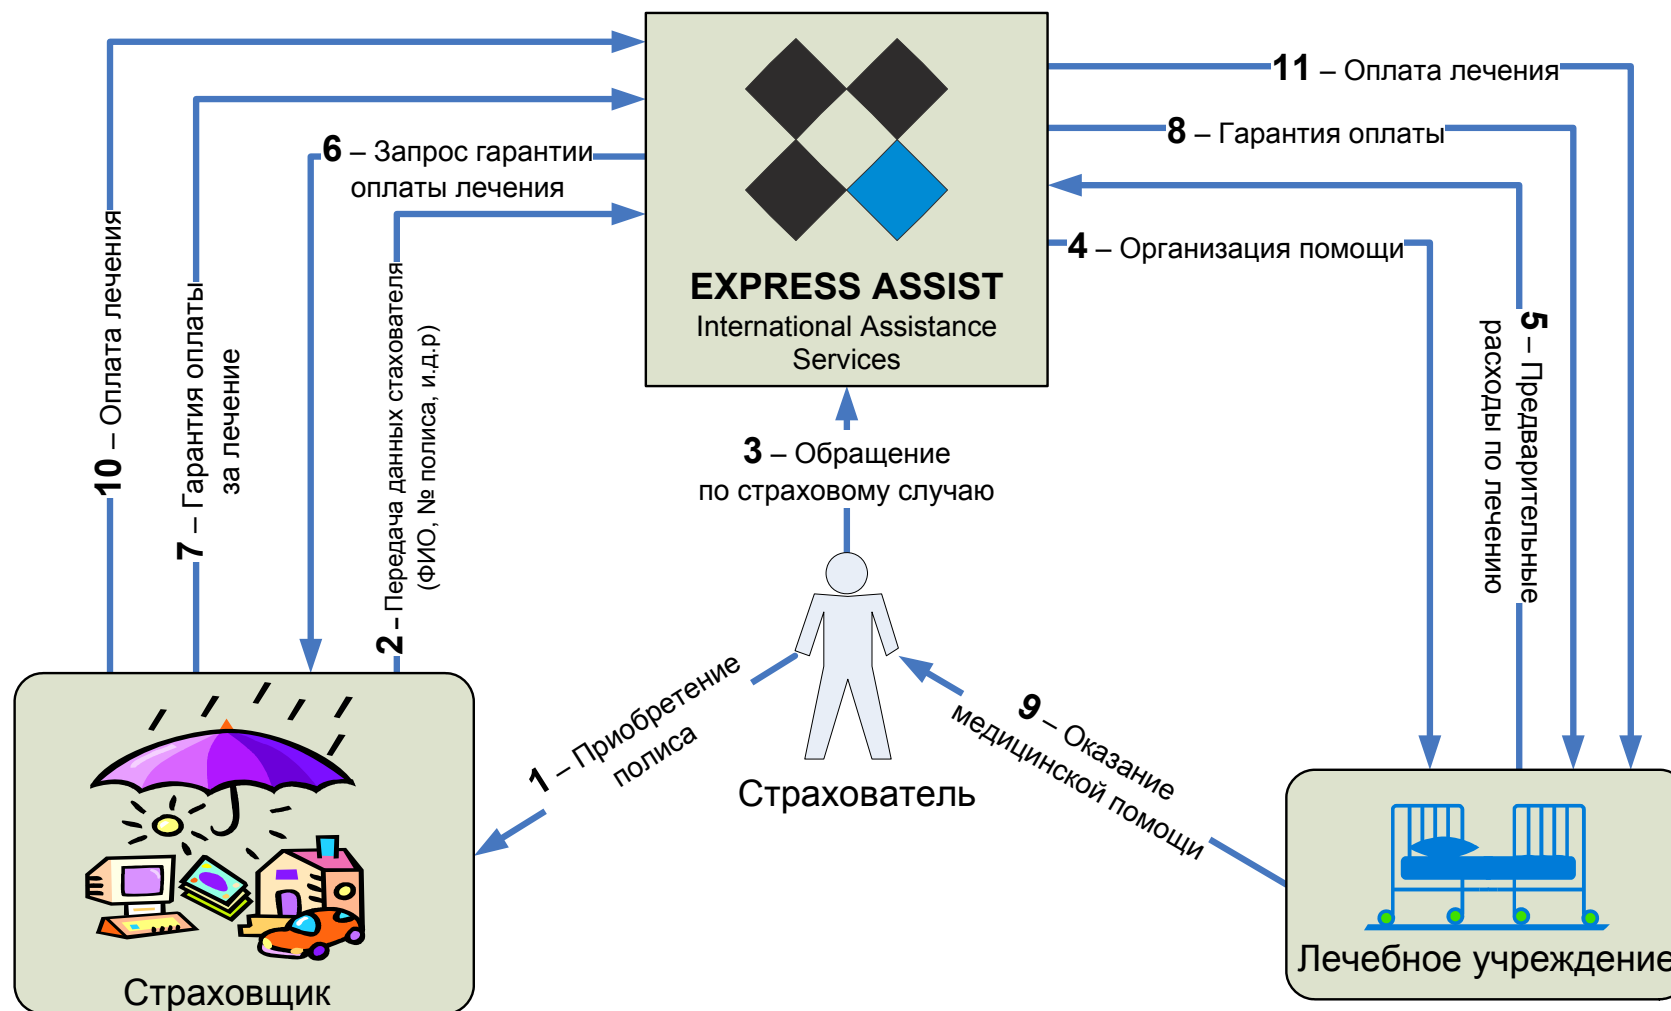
EXPRESS ASSIST
International Assistance Services

11 – Оплата лечения

8 – Гарантия оплаты

4 – Организация помощи

5 – Предварительные расходы по лечению

6 – Запрос гарантии оплаты лечения

10 – Оплата лечения

7 – Гарантия оплаты за лечение

2 – Передача данных стахователя (ФИО, № полиса, и.д.р)

3 – Обращение по страховому случаю

Страхователь

1 – Приобретение полиса

9 – Оказание медицинской помощи

Страховщик

Лечебное учреждение